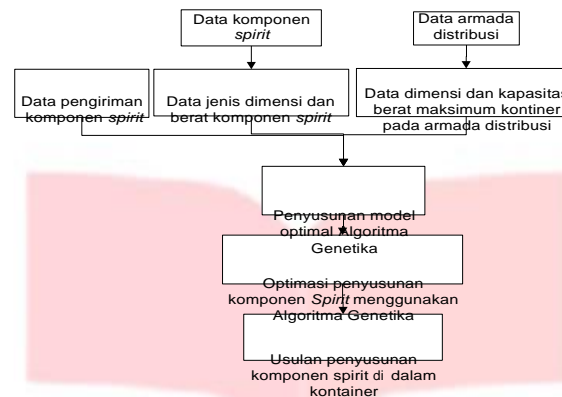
Data komponen *spirit*

Data armada distribusi

Data pengiriman komponen *spirit*

Data jenis dimensi dan berat komponen *spirit*

Data dimensi dan kapasitas berat maksimum kontiner pada armada distribusi

Penyusunan model optimal Algoritma Genetika

Optimasi penyusunan komponen *Spirit* menggunakan Algoritma Genetika

Usulan penyusunan komponen spirit di dalam kontainer